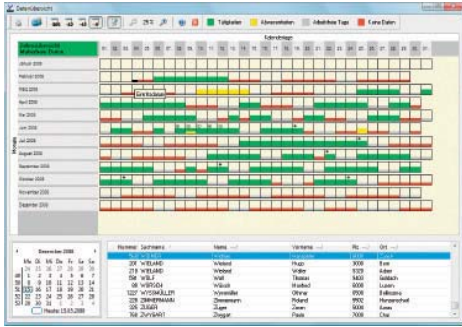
Datenübersicht

Teilzeiten | Abwesenheiten | Arbeitsfreie Tage | Keine Daten

Jahresübersicht Mitarbeiter: Zeitnot

Kalendertage

01 02 03 04 05 06 07 08 09 10 11 12 13 14 15 16 17 18 19 20 21 22 23 24 25 26 27 28 29 30 31

Monate

Januar 2008
Februar 2008
März 2008
April 2008
Mai 2008
Juni 2008
Juli 2008
August 2008
September 2008
Oktober 2008
November 2008
Dezember 2008

Dezember 2008

| Mo | Di | Mi | Do | Fr | Sa | So |
|---|---|---|---|---|---|---|
| 1 | 2 | 3 | 4 | 5 | 6 | 7 |
| 8 | 9 | 10 | 11 | 12 | 13 | 14 |
| 15 | 16 | 17 | 18 | 19 | 20 | 21 |
| 22 | 23 | 24 | 25 | 26 | 27 | 28 |
| 29 | 30 | 31 | | | | |

Heute: 13.03.2008

| Nummer | Suchname | Name | Vorname | Plz | Ort |
|---|---|---|---|---|---|
| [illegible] | WEIBEL | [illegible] | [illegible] | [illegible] | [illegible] |
| 218 | WIELAND | Wieland | Hugo | 3008 | Bern |
| 219 | WIELAND | Wieland | Walter | 5325 | Aarau |
| 208 | WOLF | Wolf | Thomas | 8400 | Winterthur |
| 98 | WIRSCH | Wirsch | Manfred | 6000 | Luzern |
| 1027 | WYSSMÜLLER | Wyssmüller | Otmar | 8500 | Frauenfeld |
| 226 | ZIMMERMANN | Zimmermann | Roland | 8902 | Urdorf |
| 109 | ZUGER | Zuger | Sven | 3000 | Bern |
| 168 | ZWYSSIG | Zwyssig | Paula | 7000 | Chur |